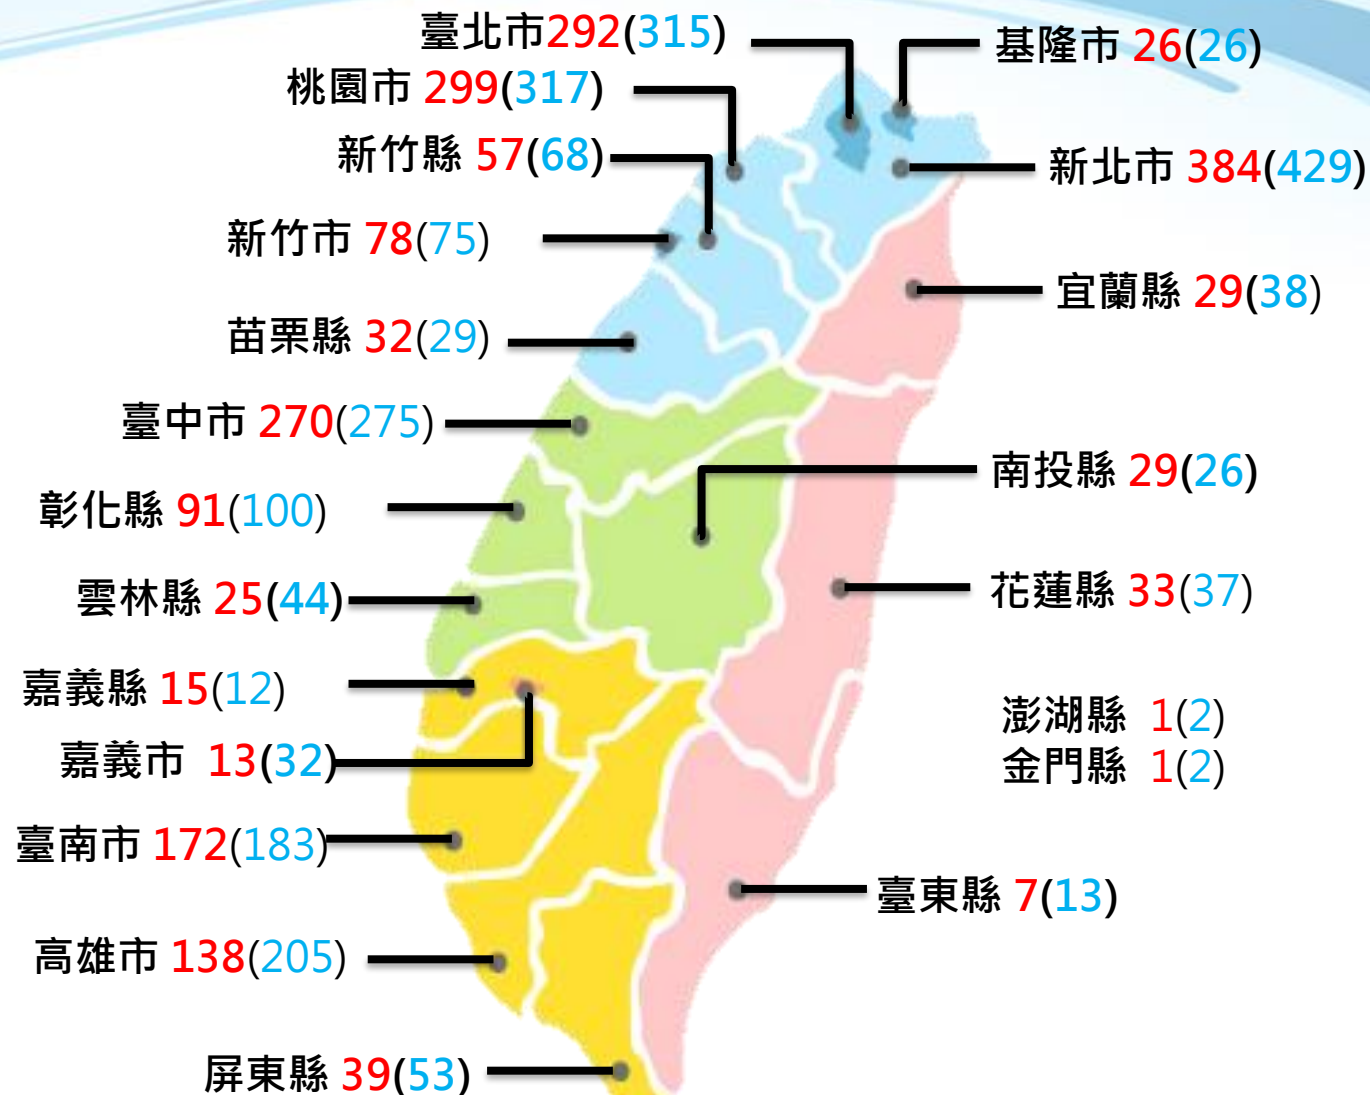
臺北市292(315)
基隆市 26(26)
桃園市 299(317)
新竹縣 57(68)
新北市 384(429)
新竹市 78(75)
宜蘭縣 29(38)
苗栗縣 32(29)
臺中市 270(275)
南投縣 29(26)
彰化縣 91(100)
雲林縣 25(44)
花蓮縣 33(37)
嘉義縣 15(12)
澎湖縣 1(2)
嘉義市 13(32)
金門縣 1(2)
臺南市 172(183)
臺東縣 7(13)
高雄市 138(205)
屏東縣 39(53)